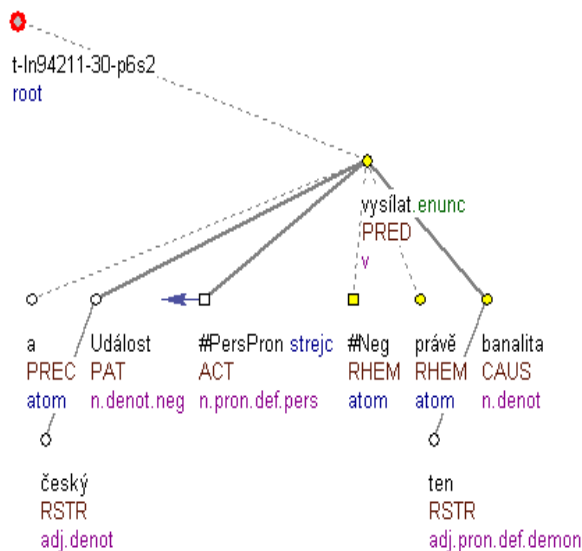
t-ln94211-30-p6s2
root

vysílat.enunc
PRED
v

a
PREC
atom

Událost
PAT
n.denot.neg

#PersPron strejc
ACT
n.pron.def.pers

#Neg
RHEM
atom

právě
RHEM
atom

banalita
CAUS
n.denot

český
RSTR
adj.denot

ten
RSTR
adj.pron.def.demon